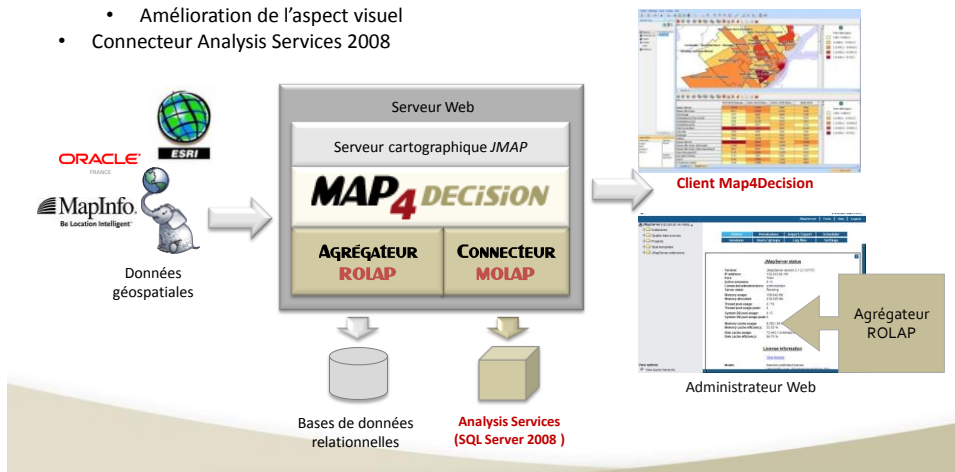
• Amélioration de l'aspect visuel
• Connecteur Analysis Services 2008

ORACLE
FRANCE
ESRI
MapInfo
Be Location Intelligent
Données géospatiales

Serveur Web
Serveur cartographique JMAP
MAP4DECISION
AGRÉGATEUR ROLAP
CONNECTEUR MOLAP

Bases de données relationnelles
Analysis Services (SQL Server 2008 )

Client Map4Decision
Agrégateur ROLAP
Administrateur Web